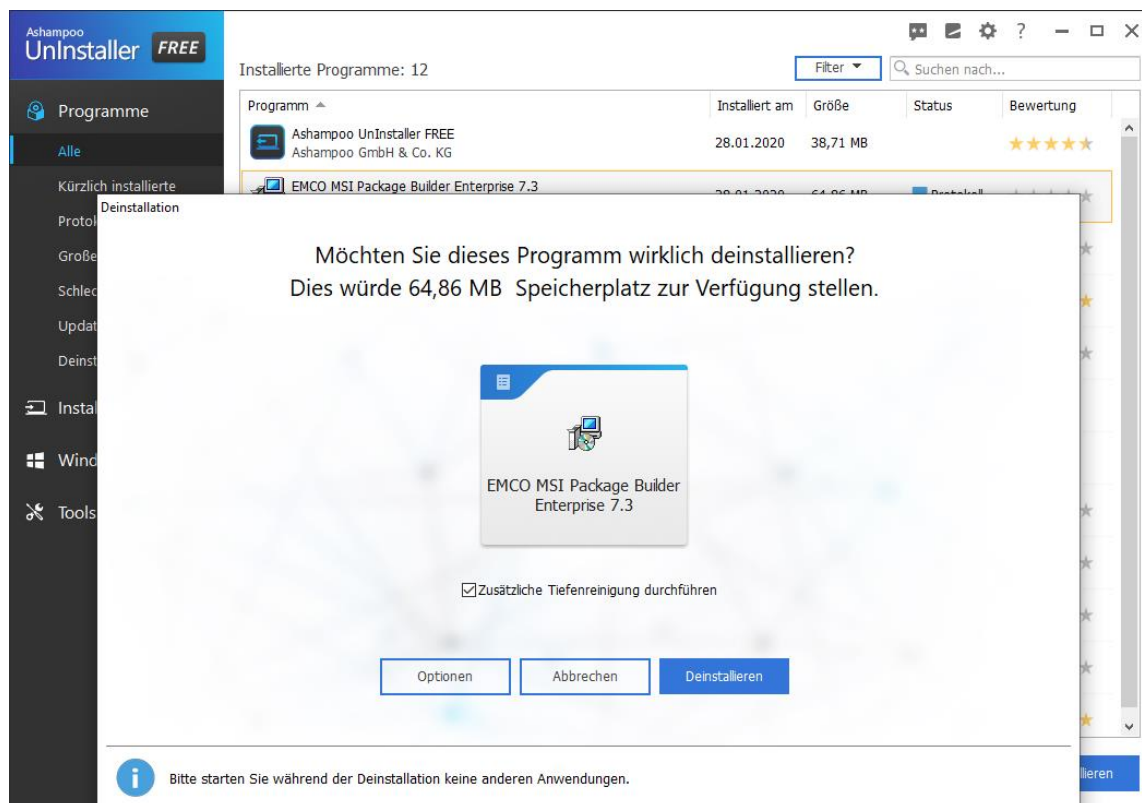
Ashampoo
UnInstaller FREE

Programme
Alle
Kürzlich installierte
Protol
Große
Schlec
Updat
Deinst
Instal
Wind
Tools

Installierte Programme: 12

Filter ▼
Suchen nach...

| Programm ▲ | Installiert am | Größe | Status | Bewertung |
|---|---|---|---|---|
| Ashampoo UnInstaller FREE Ashampoo GmbH & Co. KG | 28.01.2020 | 38,71 MB | | |
| EMCO MSI Package Builder Enterprise 7.3 | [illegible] | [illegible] | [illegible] | |

Deinstallation

Möchten Sie dieses Programm wirklich deinstallieren?
Dies würde 64,86 MB Speicherplatz zur Verfügung stellen.

EMCO MSI Package Builder Enterprise 7.3

☑Zusätzliche Tiefenreinigung durchführen

Optionen
Abbrechen
Deinstallieren

Bitte starten Sie während der Deinstallation keine anderen Anwendungen.

llieren